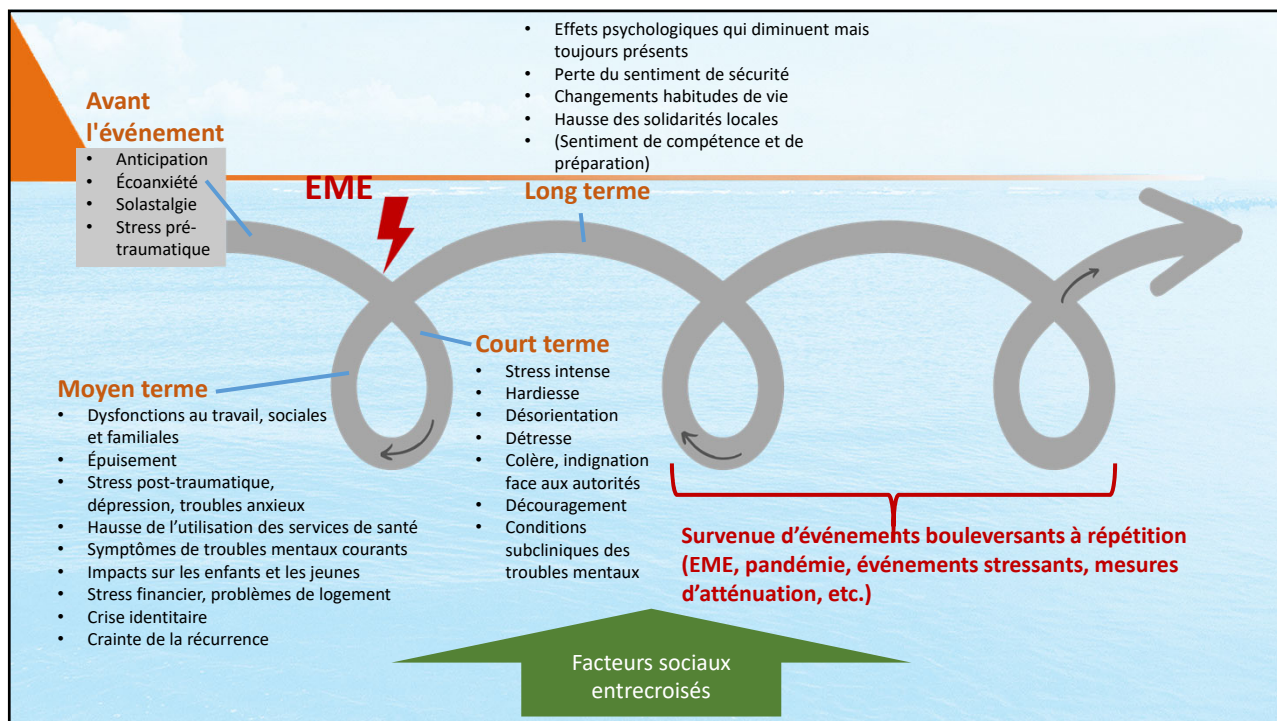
- Effets psychologiques qui diminuent mais toujours présents
- Perte du sentiment de sécurité
- Changements habitudes de vie
- Hausse des solidarités locales
- (Sentiment de compétence et de préparation)

Avant l'événement
- Anticipation
- Écoanxiété
- Solastalgie
- Stress pré-traumatique

EME

Long terme

Court terme
- Stress intense
- Hardiesse
- Désorientation
- Détresse
- Colère, indignation face aux autorités
- Découragement
- Conditions subcliniques des troubles mentaux

Moyen terme
- Dysfonctions au travail, sociales et familiales
- Épuisement
- Stress post-traumatique, dépression, troubles anxieux
- Hausse de l'utilisation des services de santé
- Symptômes de troubles mentaux courants
- Impacts sur les enfants et les jeunes
- Stress financier, problèmes de logement
- Crise identitaire
- Crainte de la récurrence

Survenue d'événements bouleversants à répétition (EME, pandémie, événements stressants, mesures d'atténuation, etc.)

Facteurs sociaux entrecroisés